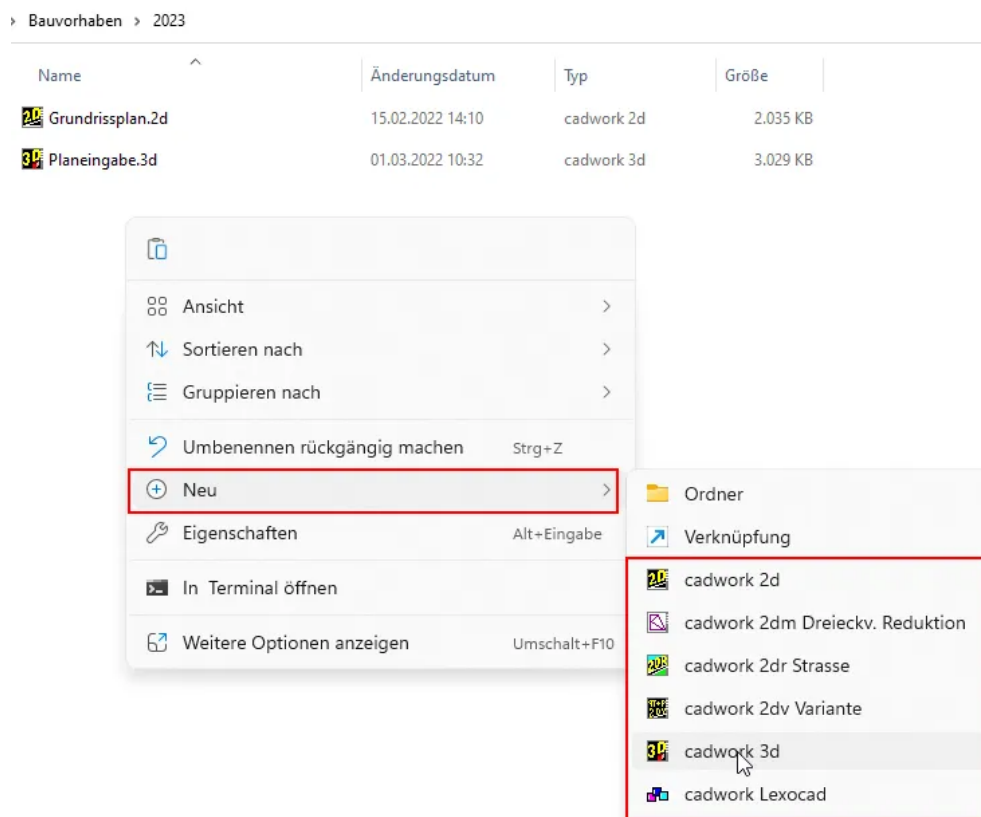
› Bauvorhaben › 2023

| Name | Änderungsdatum | Typ | Größe |
|---|---|---|---|
| Grundrissplan.2d | 15.02.2022 14:10 | cadwork 2d | 2.035 KB |
| Planeingabe.3d | 01.03.2022 10:32 | cadwork 3d | 3.029 KB |

Ansicht
Sortieren nach
Gruppieren nach
Umbenennen rückgängig machen Strg+Z
Neu
Eigenschaften Alt+Eingabe
In Terminal öffnen
Weitere Optionen anzeigen Umschalt+F10

Ordner
Verknüpfung
cadwork 2d
cadwork 2dm Dreieckv. Reduktion
cadwork 2dr Strasse
cadwork 2dv Variante
cadwork 3d
cadwork Lexocad